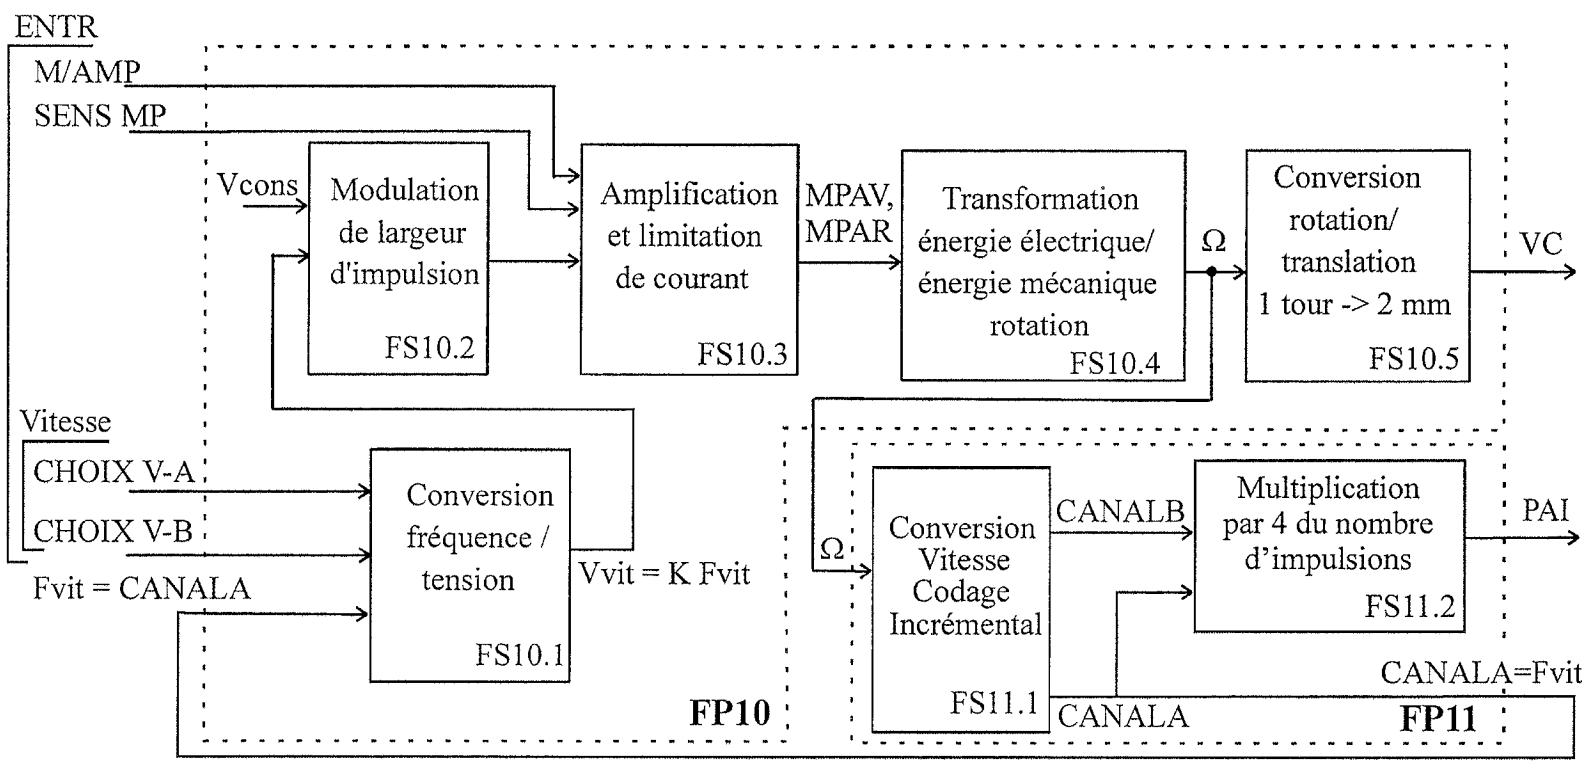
ENTR
M/AMP
SENS MP
Vcons
Modulation de largeur d'impulsion
FS10.2
Amplification et limitation de courant
FS10.3
MPAV, MPAR
Transformation énergie électrique/ énergie mécanique rotation
FS10.4
$\Omega$
Conversion rotation/ translation 1 tour -> 2 mm
FS10.5
VC
Vitesse
CHOIX V-A
CHOIX V-B
Fvit = CANALA
Conversion fréquence / tension
FS10.1
Vvit = K Fvit
FP10
$\Omega$
Conversion Vitesse Codage Incrémental
FS11.1
CANALB
Multiplication par 4 du nombre d'impulsions
FS11.2
PAI
CANALA=Fvit
CANALA
FP11